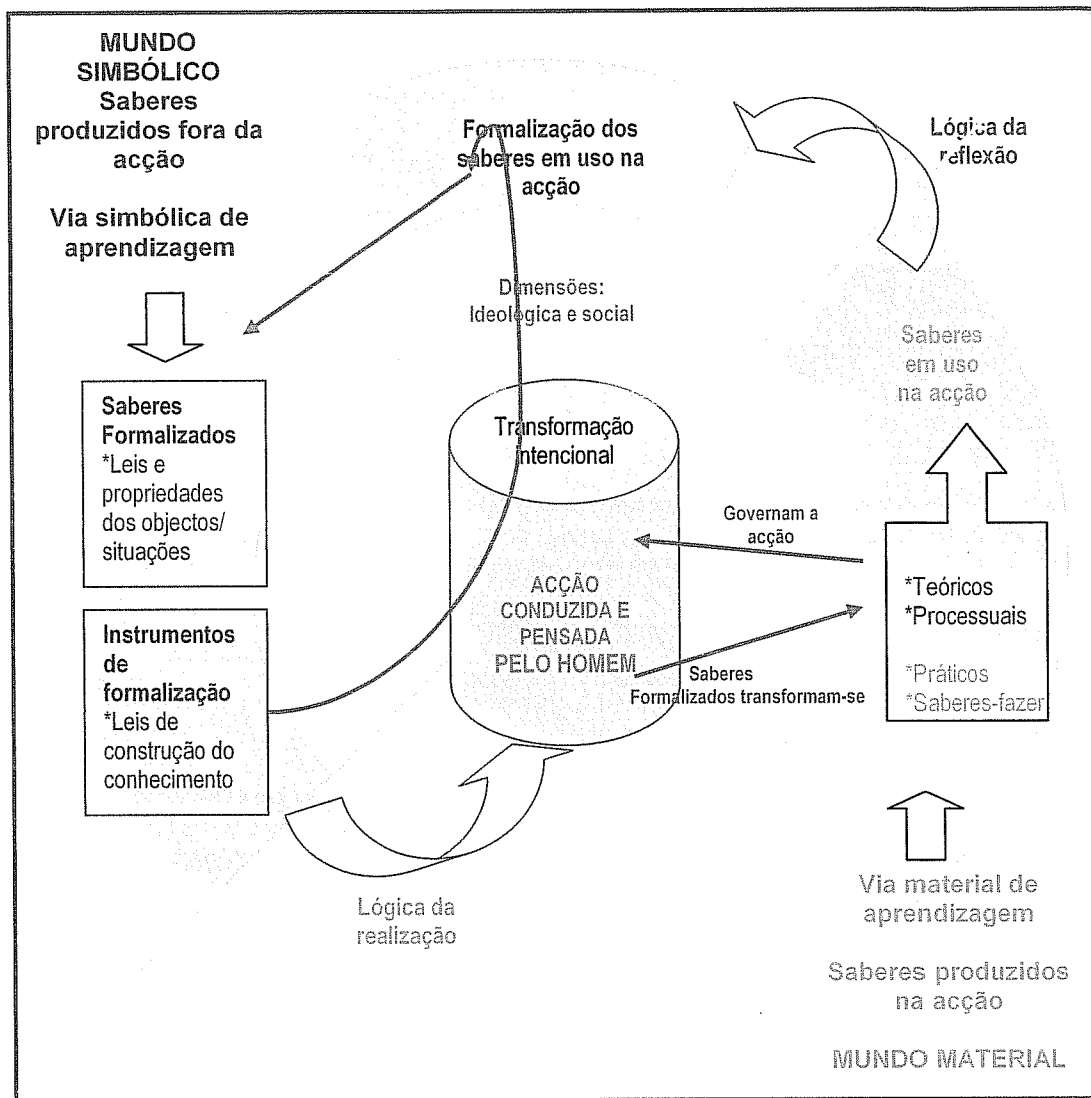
MUNDO SIMBÓLICO
Saberes produzidos fora da acção

Via simbólica de aprendizagem

Formalização dos saberes em uso na acção

Lógica da reflexão

Dimensões: Ideológica e social

Saberes em uso na acção

Saberes Formalizados
*Leis e propriedades dos objectos/ situações

Transformação intencional

Governam a acção

ACÇÃO CONDUZIDA E PENSADA PELO HOMEM

*Teóricos
*Processuais

*Práticos
*Saberes-fazer

Instrumentos de formalização
*Leis de construção do conhecimento

Saberes Formalizados transformam-se

Lógica da realização

Via material de aprendizagem

Saberes produzidos na acção

MUNDO MATERIAL